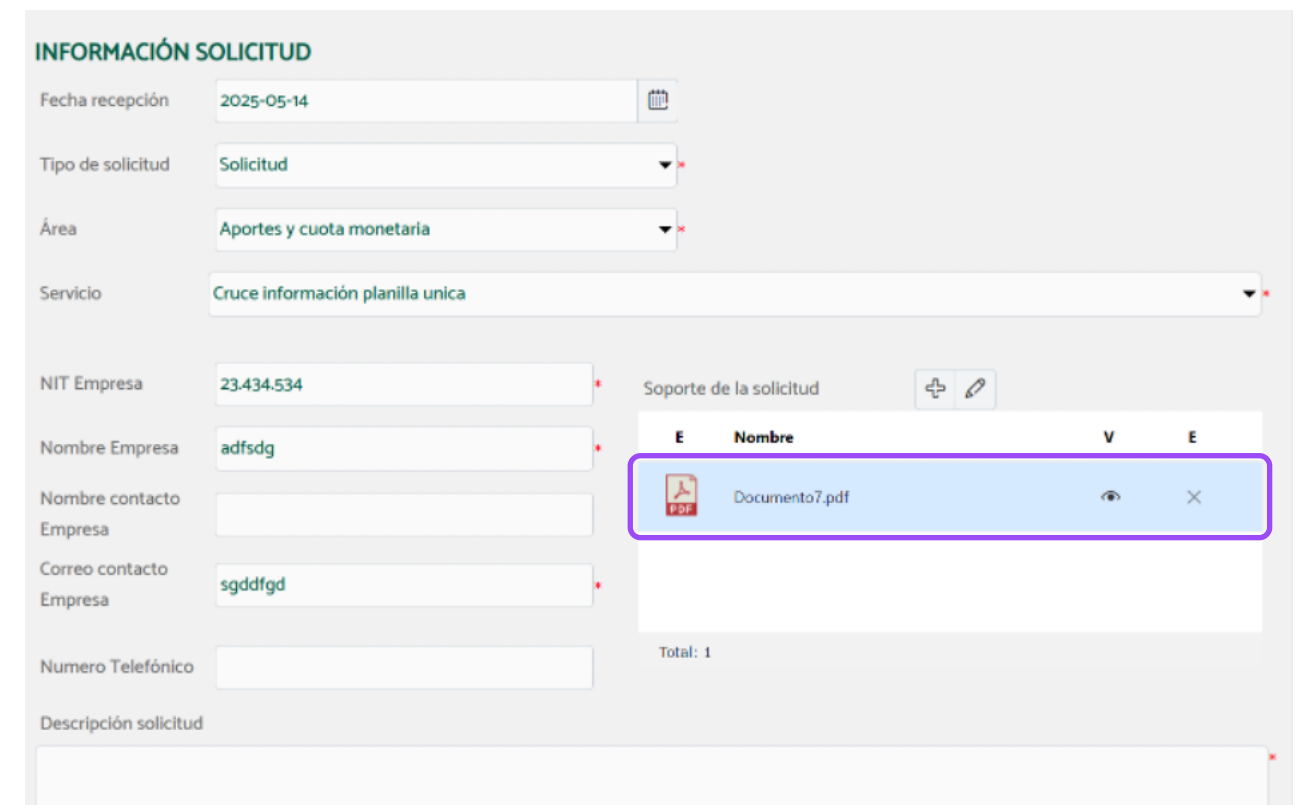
INFORMACIÓN SOLICITUD

Fecha recepción 2025-05-14

Tipo de solicitud Solicitud *

Área Aportes y cuota monetaria *

Servicio Cruce información planilla unica *

NIT Empresa 23.434.534 *

Nombre Empresa adfsdg *

Nombre contacto Empresa

Correo contacto Empresa sgddfgd *

Numero Telefónico

Soporte de la solicitud

| E | Nombre | V | E |
|---|---|---|---|
| PDF | Documento7.pdf | | × |

Total: 1

Descripción solicitud *